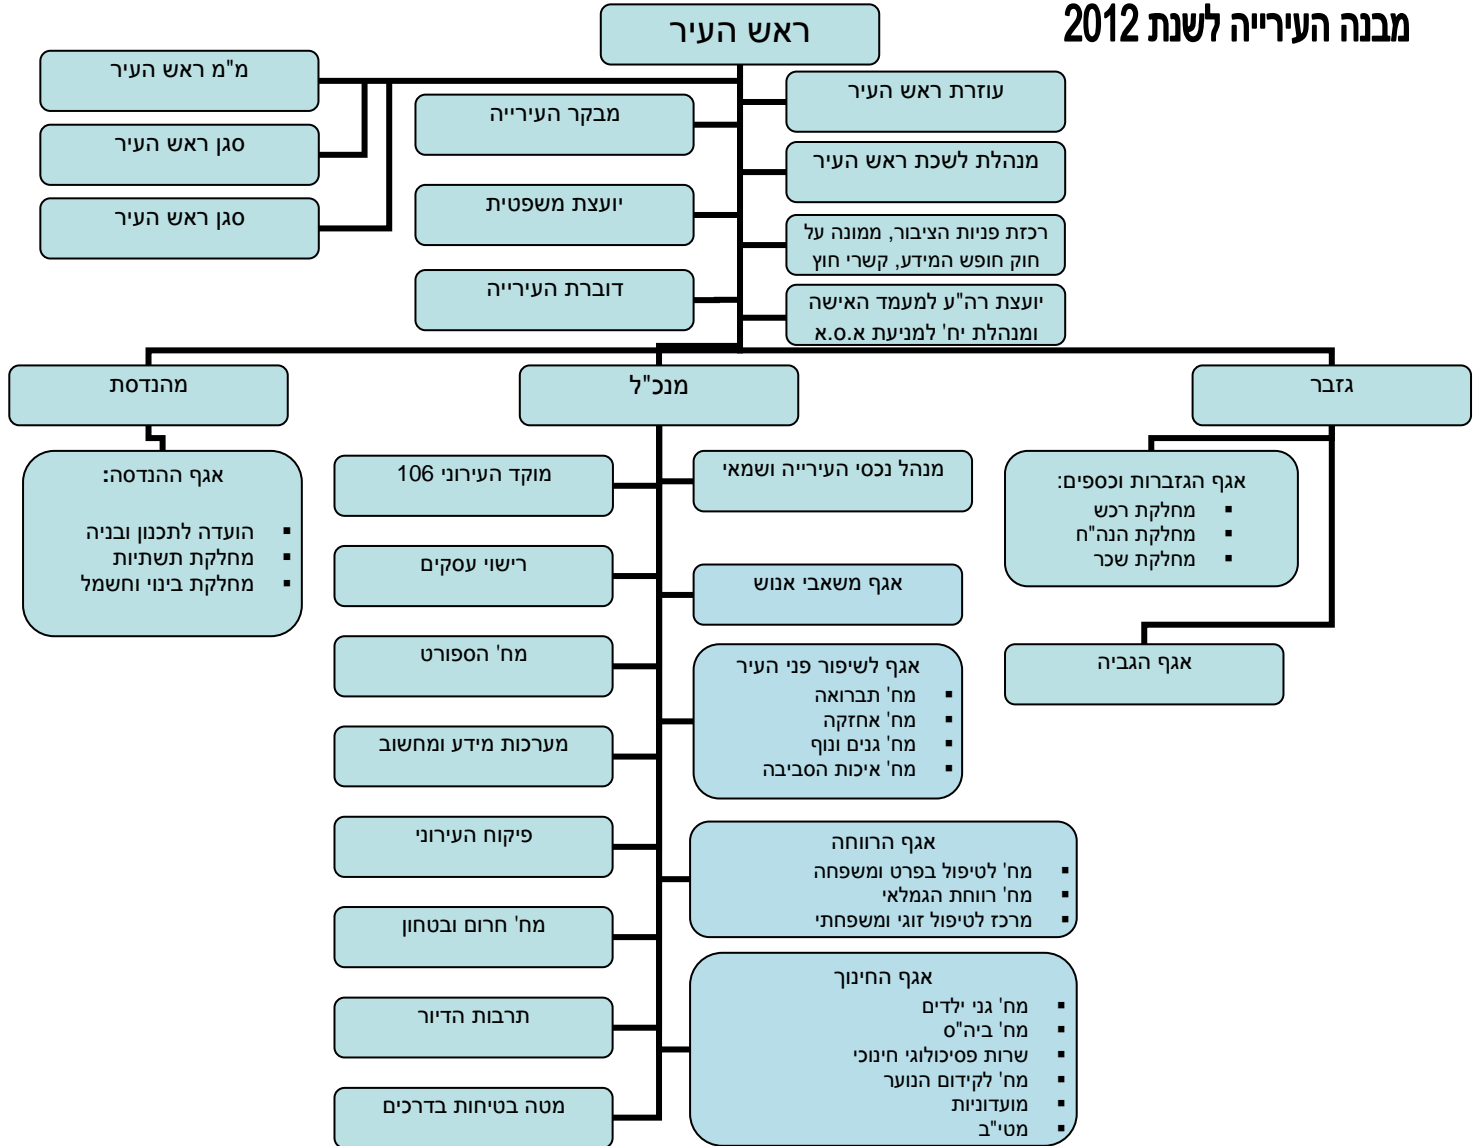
מבנה העירייה לשנת 2012

ראש העיר

מ"מ ראש העיר

סגן ראש העיר

סגן ראש העיר

מבקר העירייה

יועצת משפטית

דוברת העירייה

עוזרת ראש העיר

מנהלת לשכת ראש העיר

רכזת פניות הציבור, ממונה על חוק חופש המידע, קשרי חוץ

יועצת רה"ע למעמד האישה ומנהלת יח' למניעת א.ס.א

מהנדסת

מנכ"ל

גזבר

אגף ההנדסה:
▪ הועדה לתכנון ובניה
▪ מחלקת תשתיות
▪ מחלקת בינוי וחשמל

מוקד העירוני 106

רישוי עסקים

מח' הספורט

מערכות מידע ומחשוב

פיקוח העירוני

מח' חרום ובטחון

תרבות הדיור

מטה בטיחות בדרכים

מנהל נכסי העירייה ושמאי

אגף משאבי אנוש

אגף לשיפור פני העיר
▪ מח' תברואה
▪ מח' אחזקה
▪ מח' גנים ונוף
▪ מח' איכות הסביבה

אגף הרווחה
▪ מח' לטיפול בפרט ומשפחה
▪ מח' רווחת הגמלאי
▪ מרכז לטיפול זוגי ומשפחתי

אגף החינוך
▪ מח' גני ילדים
▪ מח' ביה"ס
▪ שרות פסיכולוגי חינוכי
▪ מח' לקידום הנוער
▪ מועדוניות
▪ מטי"ב

אגף הגזברות וכספים:
▪ מחלקת רכש
▪ מחלקת הנה"ח
▪ מחלקת שכר

אגף הגביה